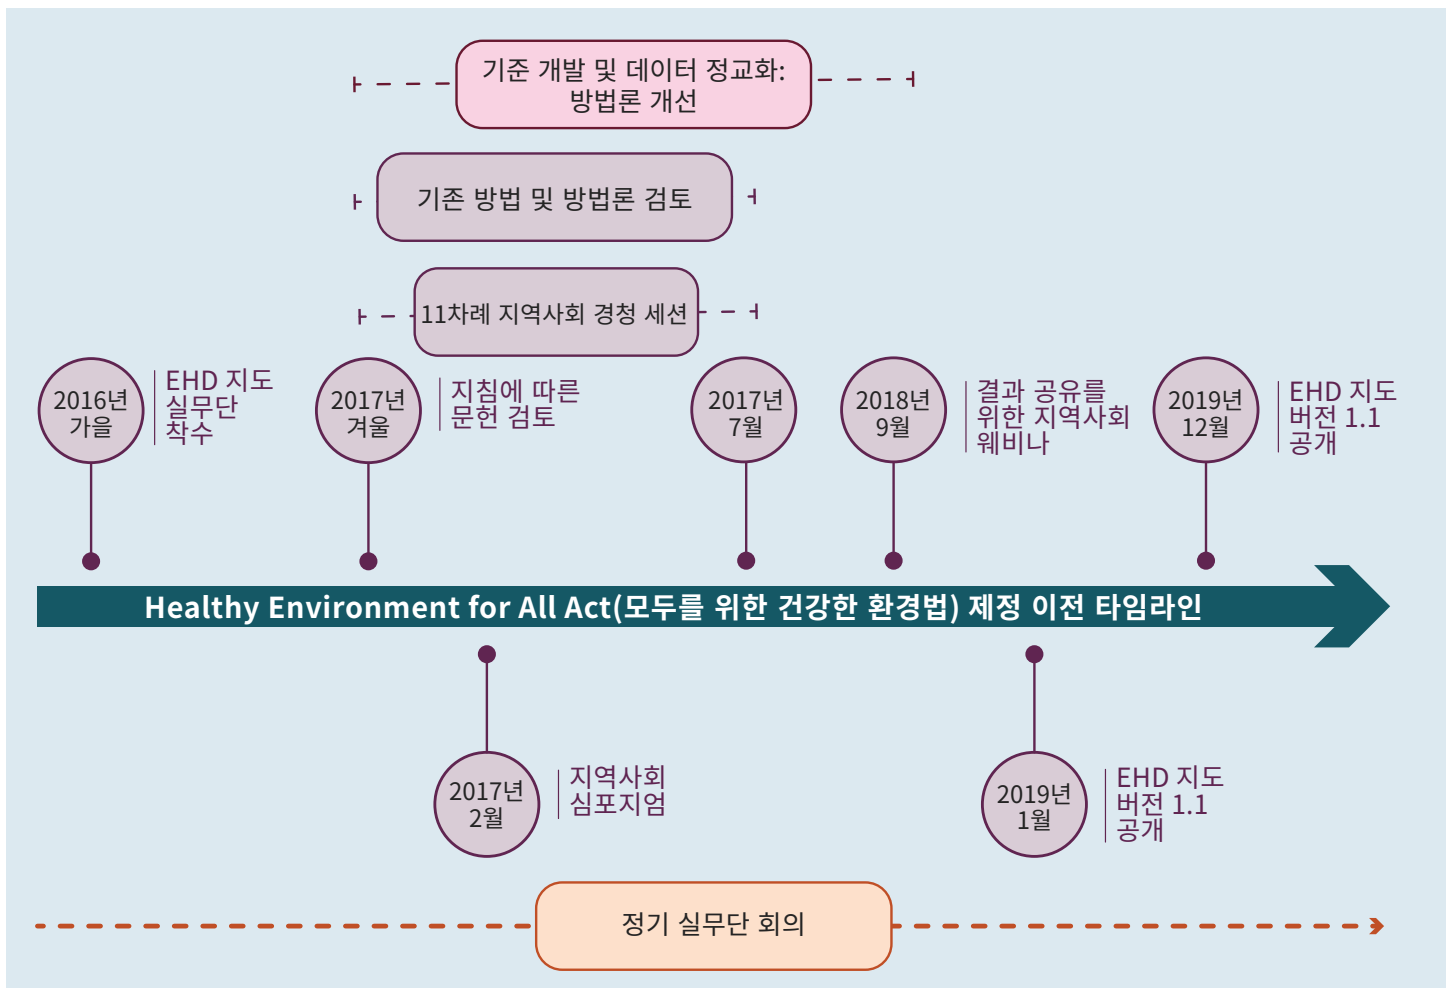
기준 개발 및 데이터 정교화: 방법론 개선

기존 방법 및 방법론 검토

11차례 지역사회 경청 세션

2016년 가을

EHD 지도 실무단 착수

2017년 겨울

지침에 따른 문헌 검토

2017년 7월

2018년 9월

결과 공유를 위한 지역사회 웨비나

2019년 12월

EHD 지도 버전 1.1 공개

Healthy Environment for All Act(모두를 위한 건강한 환경법) 제정 이전 타임라인

2017년 2월

지역사회 심포지엄

2019년 1월

EHD 지도 버전 1.1 공개

정기 실무단 회의